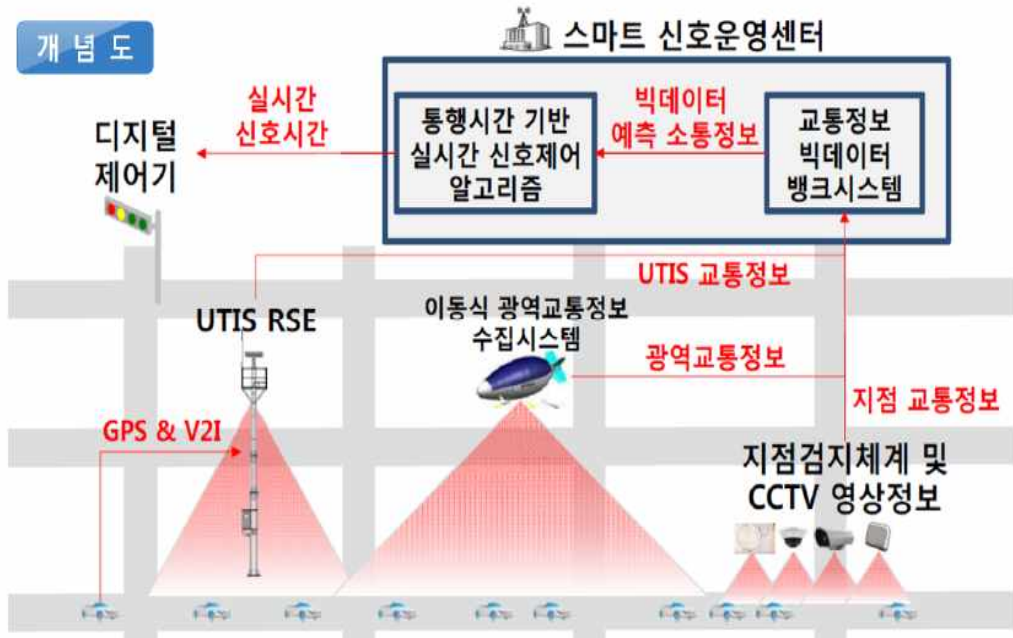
개 념 도

스마트 신호운영센터

실시간 신호시간

디지털 제어기

통행시간 기반 실시간 신호제어 알고리즘

빅데이터 예측 소통정보

교통정보 빅데이터 뱅크시스템

UTIS 교통정보

UTIS RSE

이동식 광역교통정보 수집시스템

광역교통정보

지점 교통정보

GPS & V2I

지점검지체계 및 CCTV 영상정보